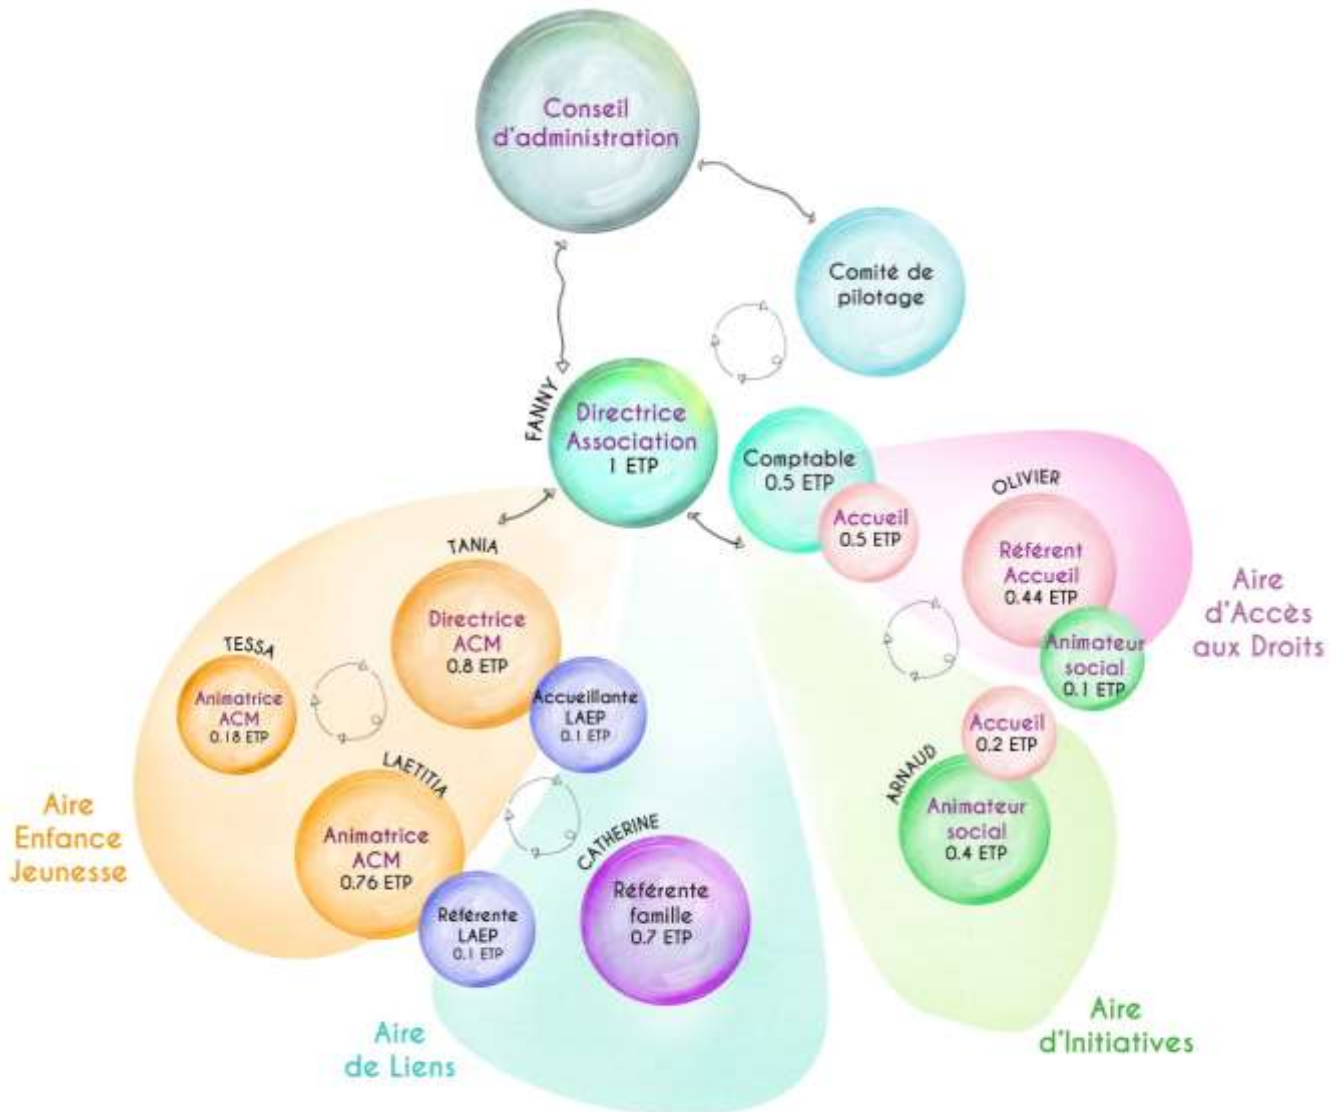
Conseil d'administration

Comité de pilotage

FANNY
Directrice Association
1 ETP

Comptable
0.5 ETP

Accueil
0.5 ETP

OLIVIER
Référent Accueil
0.44 ETP

Animateur social
0.1 ETP

Aire d'Accès aux Droits

Accueil
0.2 ETP

ARNAUD
Animateur social
0.4 ETP

Aire d'Initiatives

TANIA
Directrice ACM
0.8 ETP

TESSA
Animatrice ACM
0.18 ETP

Accueillante LAEP
0.1 ETP

LAETITIA
Animatrice ACM
0.76 ETP

CATHERINE
Référente famille
0.7 ETP

Référente LAEP
0.1 ETP

Aire Enfance Jeunesse

Aire de Liens